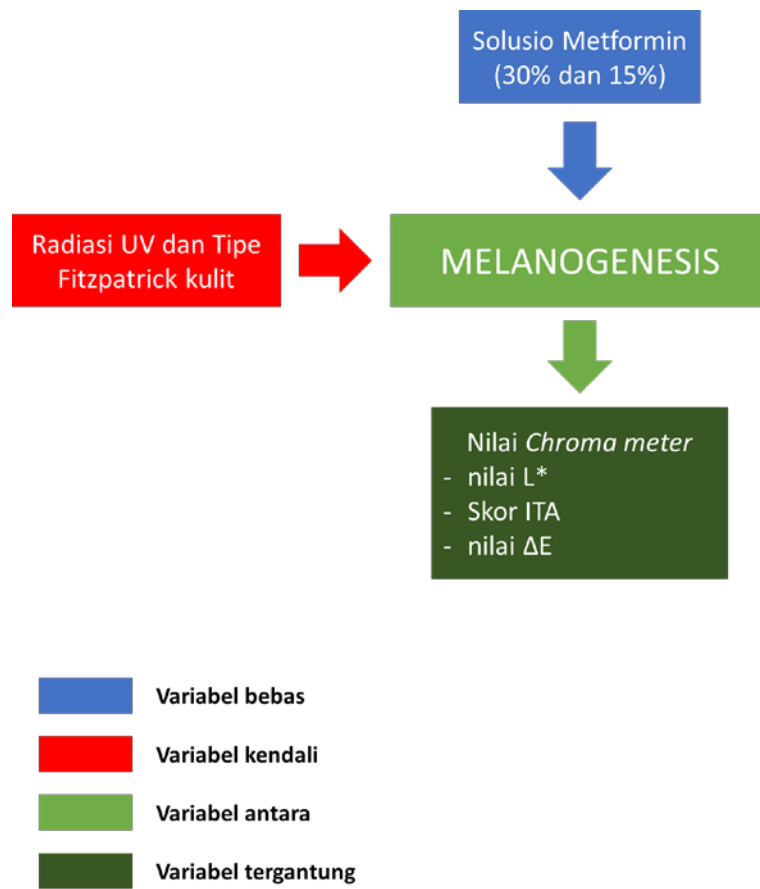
Solusio Metformin
(30% dan 15%)

Radiasi UV dan Tipe Fitzpatrick kulit

MELANOGENESIS

Nilai *Chroma meter*
- nilai L*
- Skor ITA
- nilai $\Delta E$

Variabel bebas

Variabel kendali

Variabel antara

Variabel tergantung